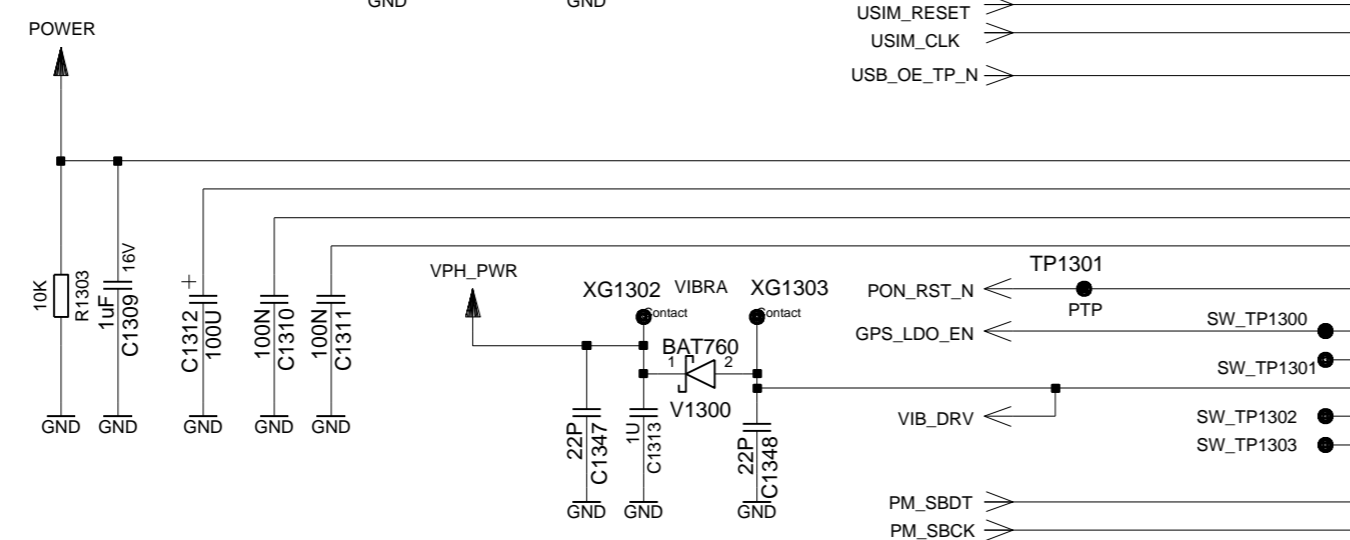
GND GND

USIM_RESET
USIM_CLK
USB_OE_TP_N

POWER

10K
R1303
1uF
C1309
16V
C1312
100U
100N
C1310
100N
C1311
GND GND GND GND GND

VPH_PWR
XG1302
VIBRA
XG1303
Contact
Contact
BAT760
1
2
V1300
22P
C1347
1U
C1313
22P
C1348
GND GND GND

TP1301
PON_RST_N
PTP
GPS_LDO_EN
SW_TP1300
SW_TP1301
VIB_DRV
SW_TP1302
SW_TP1303
PM_SBDT
PM_SBCK